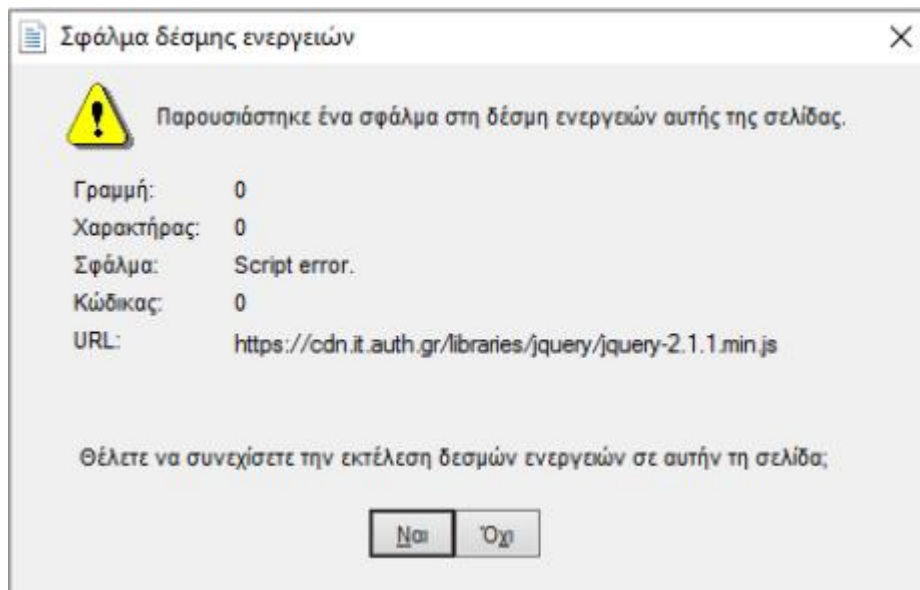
Σφάλμα δέσμης ενεργειών

×

Παρουσιάστηκε ένα σφάλμα στη δέσμη ενεργειών αυτής της σελίδας.

| | |
|---|---|
| Γραμμή: | 0 |
| Χαρακτήρας: | 0 |
| Σφάλμα: | Script error. |
| Κώδικας: | 0 |
| URL: | https://cdn.it.auth.gr/libraries/jquery/jquery-2.1.1.min.js |

Θέλετε να συνεχίσετε την εκτέλεση δεσμών ενεργειών σε αυτήν τη σελίδα;

Ναι Όχι